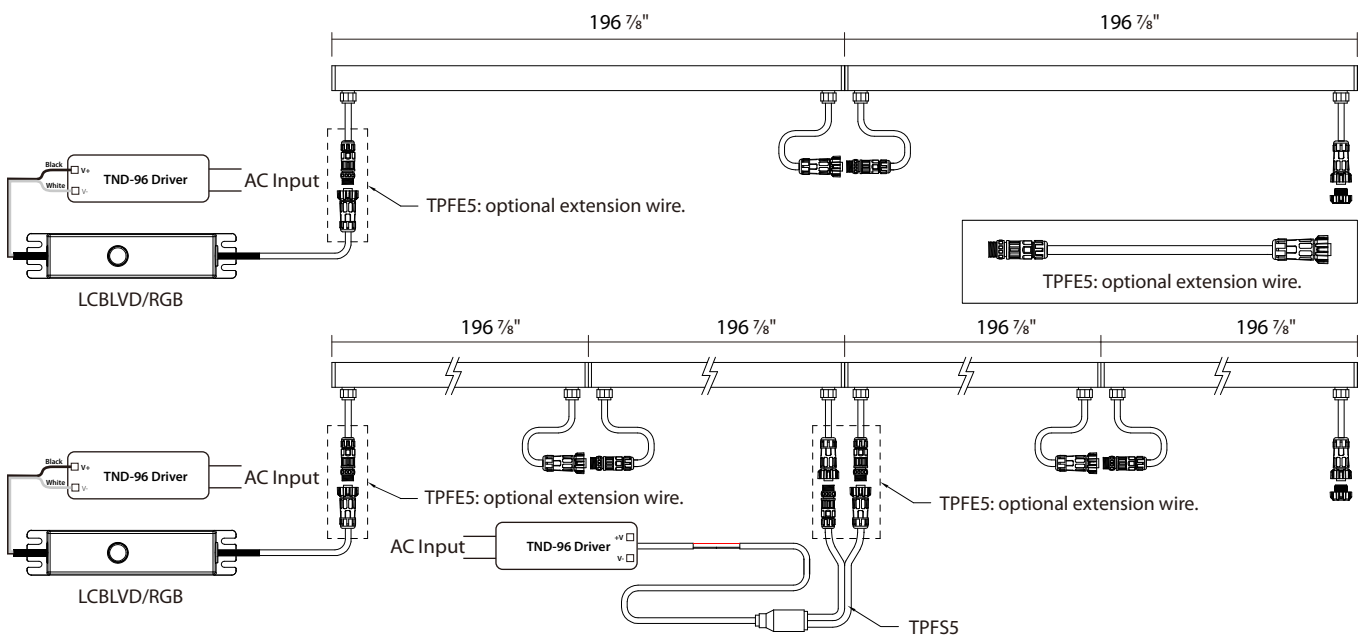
196 $\frac{7}{8}$"

196 $\frac{7}{8}$"

Black V+
White V-
TND-96 Driver
AC Input

TPFE5: optional extension wire.

LCBLVD/RGB

TPFE5: optional extension wire.

196 $\frac{7}{8}$"

196 $\frac{7}{8}$"

196 $\frac{7}{8}$"

196 $\frac{7}{8}$"

Black V+
White V-
TND-96 Driver
AC Input

TPFE5: optional extension wire.

TPFE5: optional extension wire.

AC Input
TND-96 Driver
+V
V-

LCBLVD/RGB

TPFS5